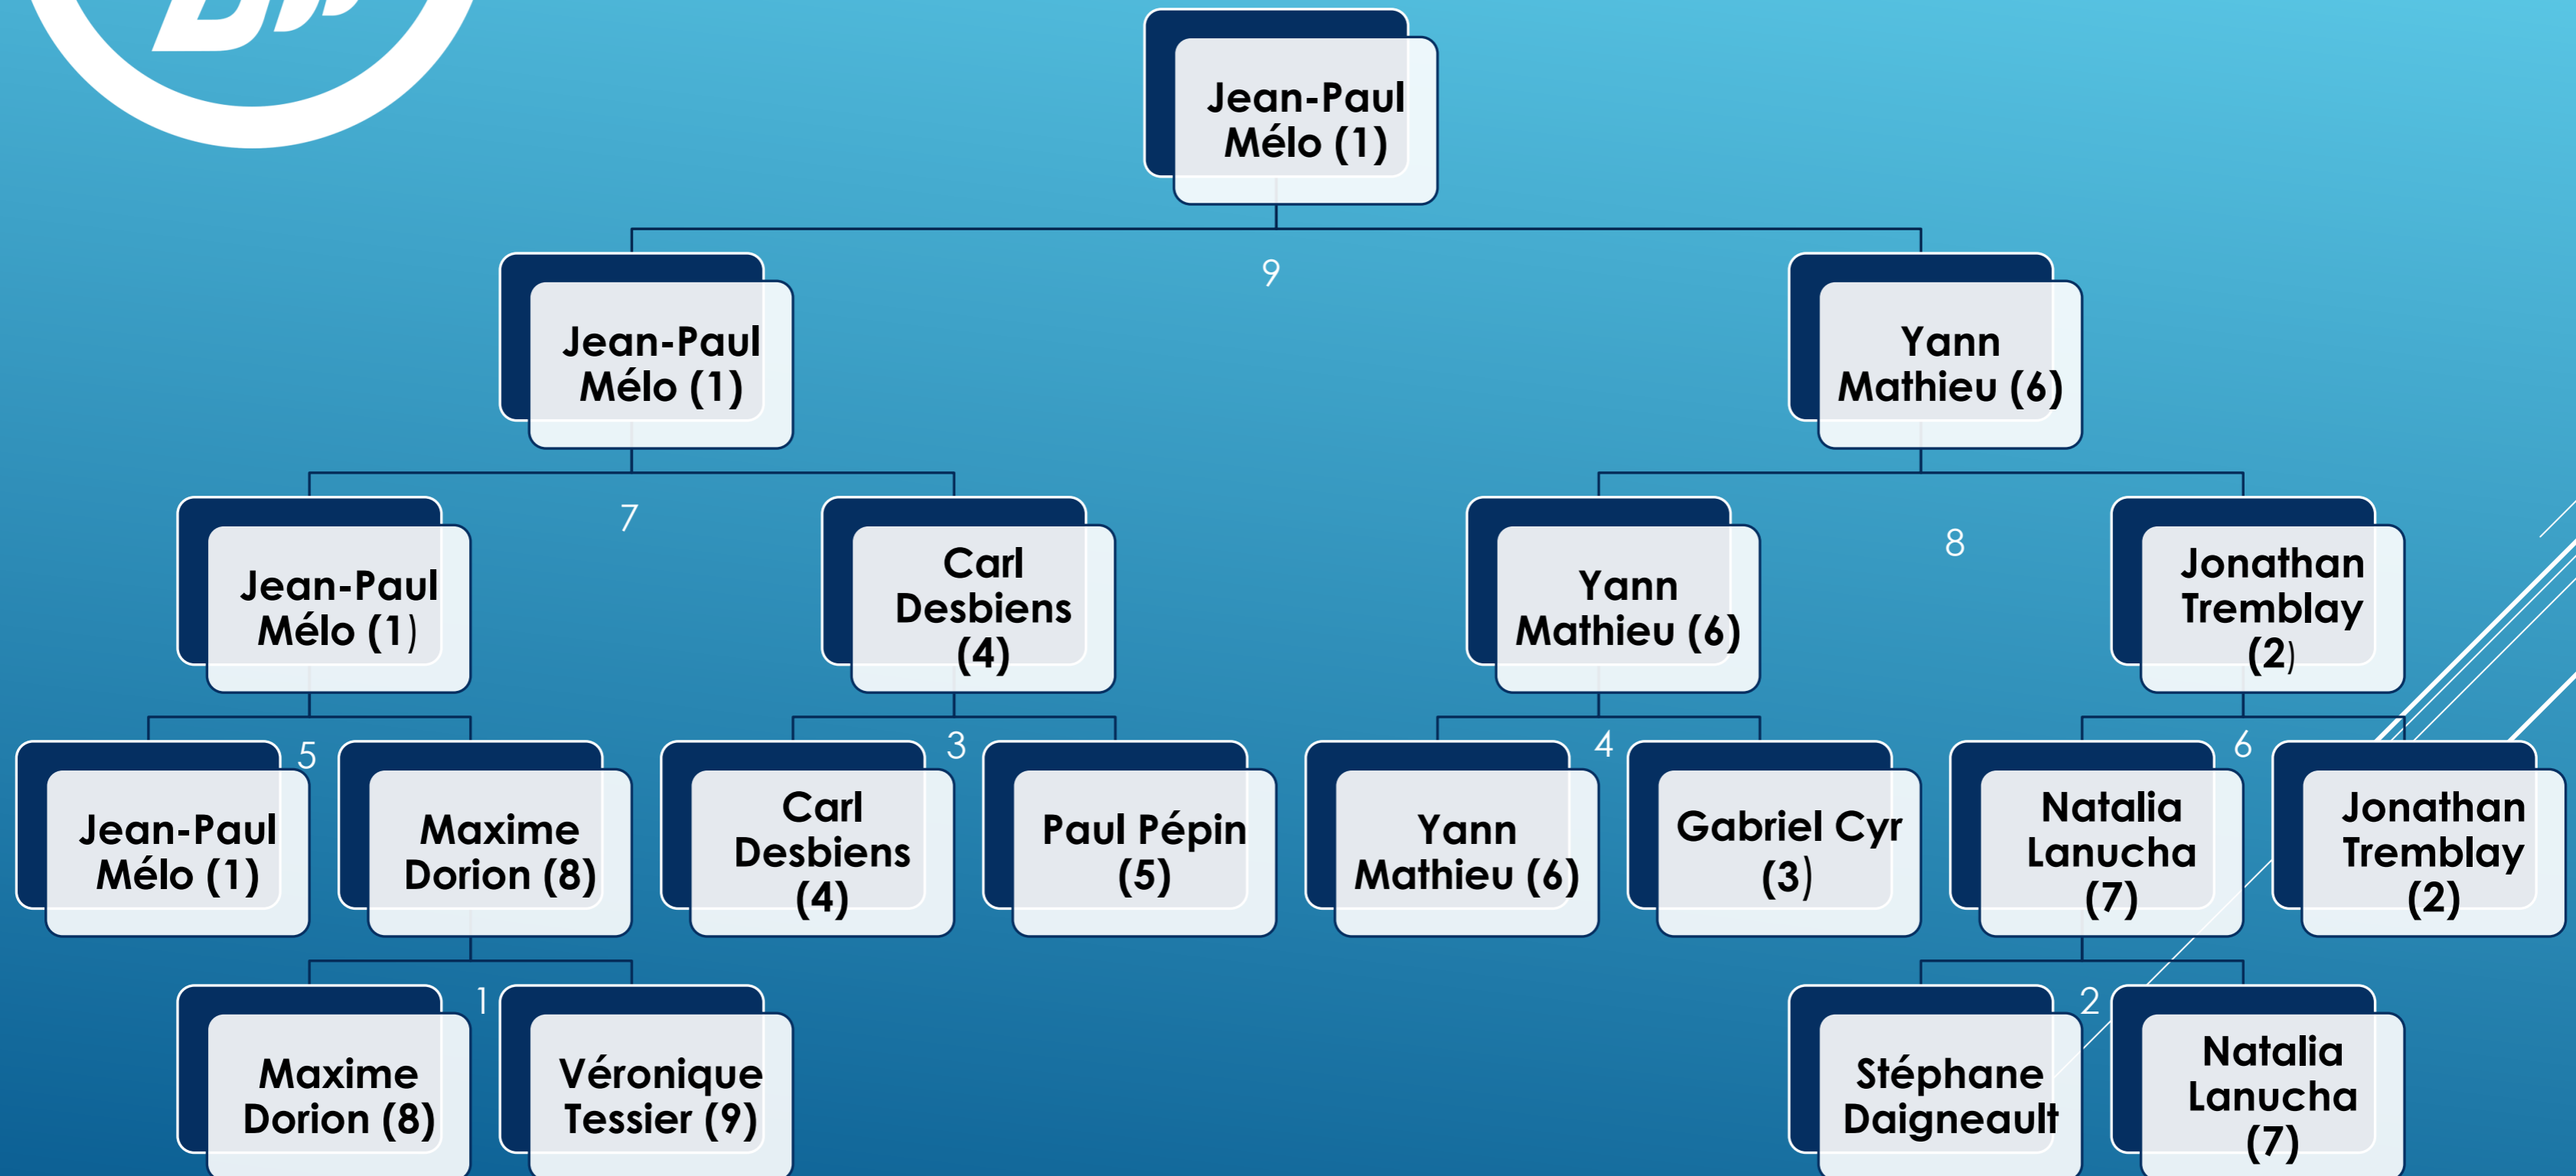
Jean-Paul Mélo (1)

9

Jean-Paul Mélo (1)

Yann Mathieu (6)

7

Jean-Paul Mélo (1)

Carl Desbiens (4)

8

Yann Mathieu (6)

Jonathan Tremblay (2)

5

Jean-Paul Mélo (1)

Maxime Dorion (8)

3

Carl Desbiens (4)

Paul Pépin (5)

4

Yann Mathieu (6)

Gabriel Cyr (3)

6

Natalia Lanucha (7)

Jonathan Tremblay (2)

1

Maxime Dorion (8)

Véronique Tessier (9)

2

Stéphane Daigneault

Natalia Lanucha (7)